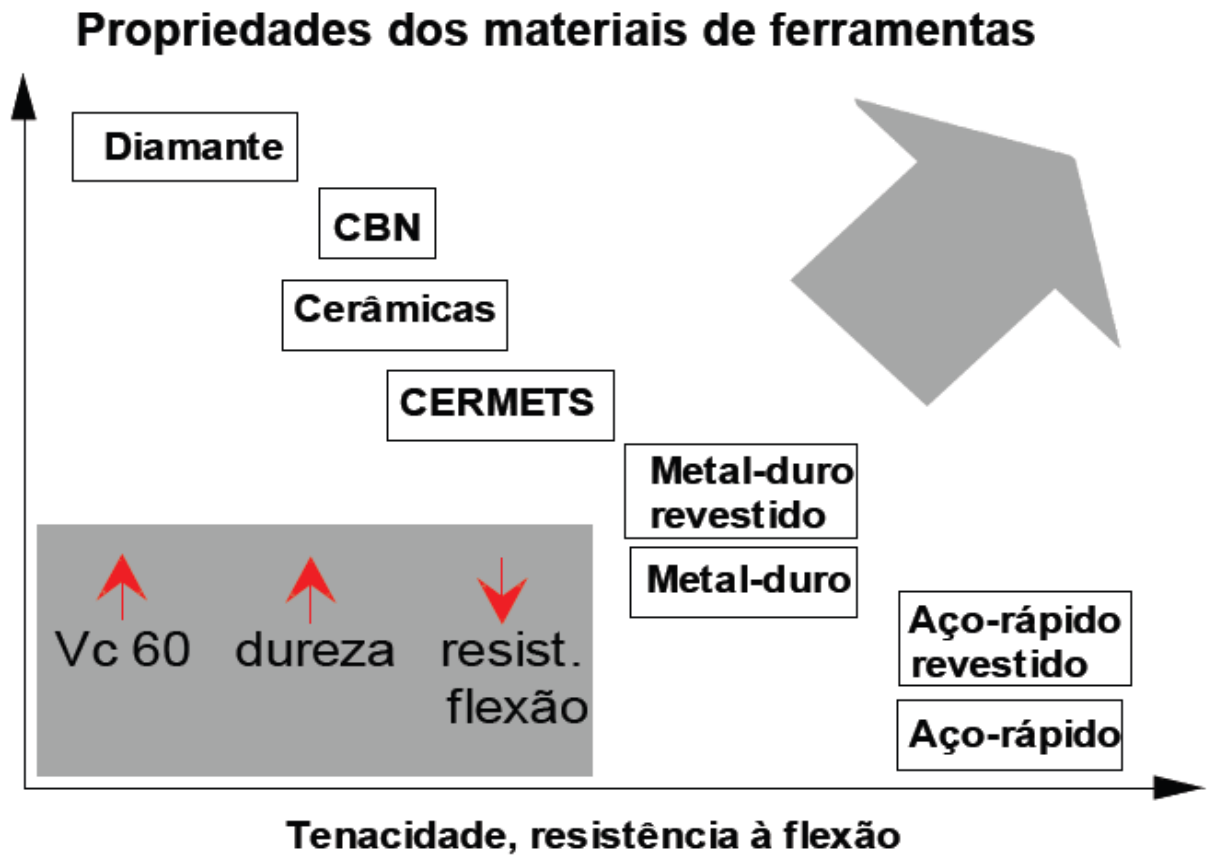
Propriedades dos materiais de ferramentas

Diamante

CBN

Cerâmicas

CERMETS

Metal-duro revestido

Metal-duro

Aço-rápido revestido

Aço-rápido

Vc 60

dureza

resist. flexão

Tenacidade, resistência à flexão